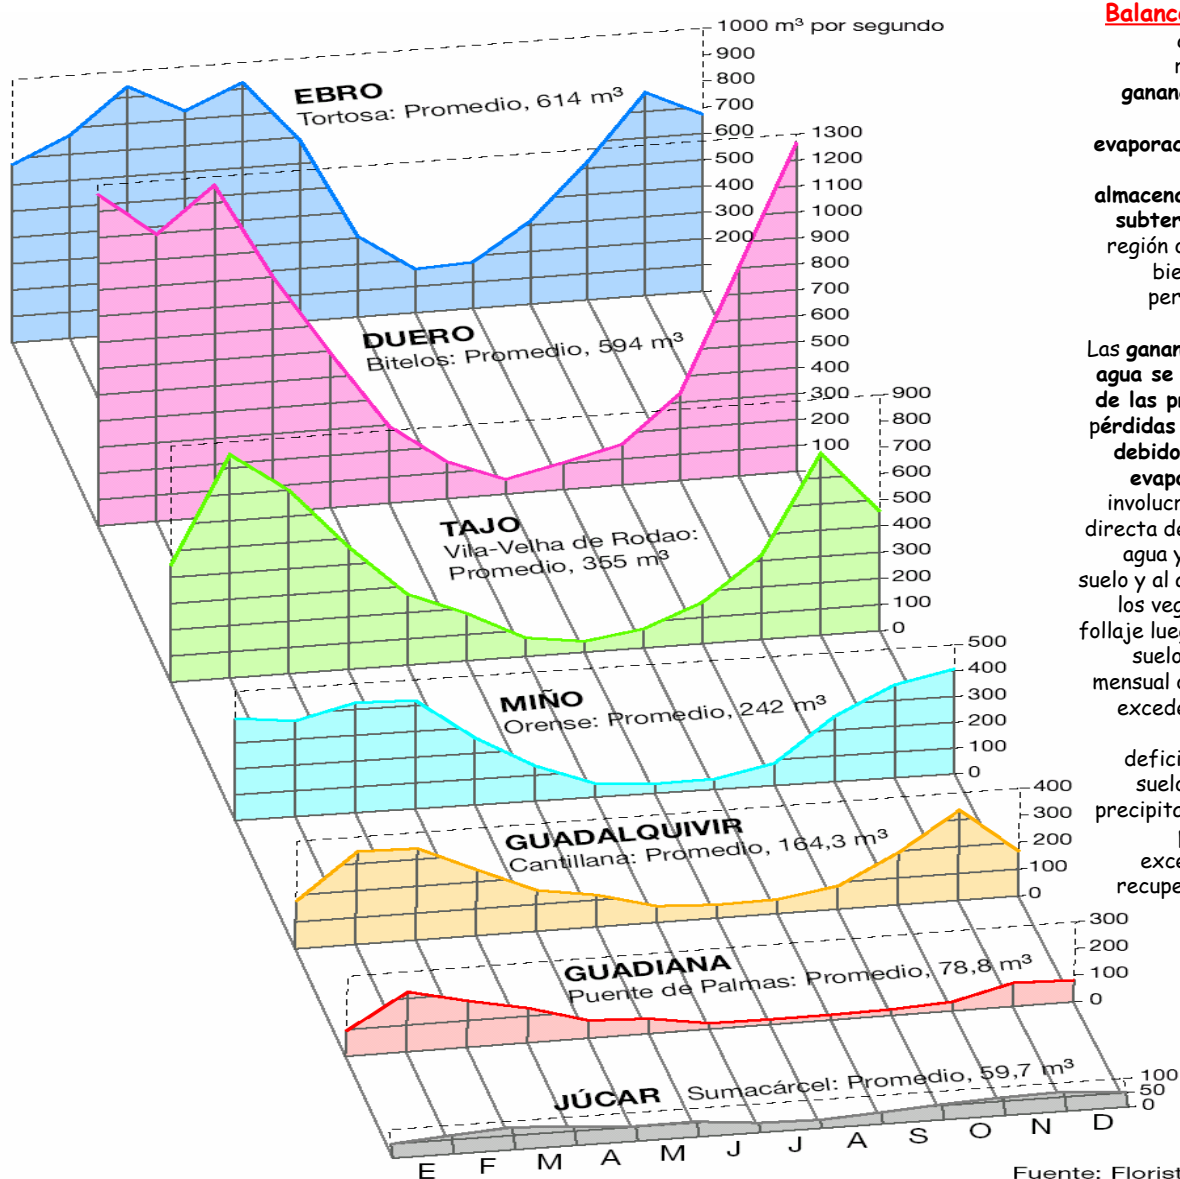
1000 m³ por segundo
900
800
700
600
500
400
300
200

EBRO
Tortosa: Promedio, 614 m³

1300
1200
1100
1000
900
800
700
600
500
400
300
200
100

DUERO
Bitelos: Promedio, 594 m³

900
800
700
600
500
400
300
200
100
0

TAJO
Vila-Velha de Rodao: Promedio, 355 m³

500
400
300
200
100
0

MIÑO
Orense: Promedio, 242 m³

400
300
200
100
0

GUADALQUIVIR
Cantillana: Promedio, 164,3 m³

300
200
100
0

GUADIANA
Puente de Palmas: Promedio, 78,8 m³

100
50
0

JÚCAR
Sumacárcel: Promedio, 59,7 m³

E F M A M J J A S O N D

Fuente: Florist

Balanc
c
r
ganan
evaporac
almacena
subter
región c
bie
per
Las ganar
agua se
de las pr
pérdidas
debido
evapo
involucr
directa de
agua y
suelo y al c
los veg
follaje lue
suelo
mensual c
excede
defici
suelo
precipita
exce
recupe